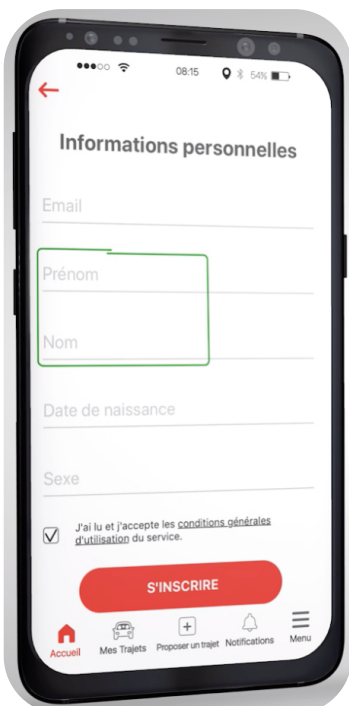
08:15 54%

Informations personnelles

Email

Prénom

Nom

Date de naissance

Sexe

J'ai lu et j'accepte les conditions générales d'utilisation du service.

S'INSCRIRE

Accueil Mes Trajets Proposer un trajet Notifications Menu